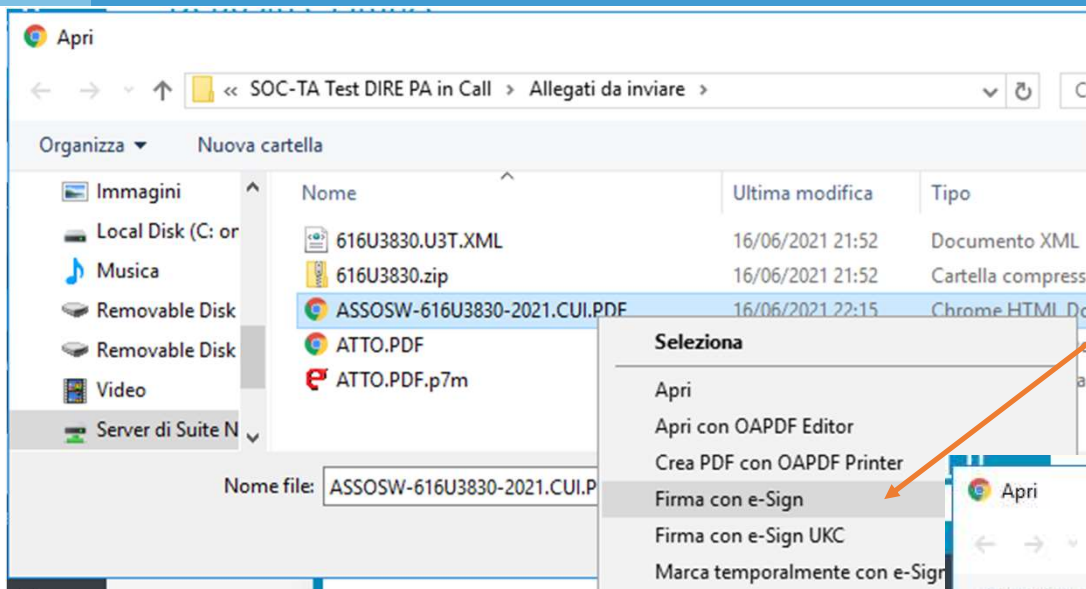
Apri

« SOC-TA Test DIRE PA in Call › Allegati da inviare ›

Organizza ▾ Nuova cartella

Immagini
Local Disk (C: or
Musica
Removable Disk
Removable Disk
Video
Server di Suite N

| Nome | Ultima modifica | Tipo |
|---|---|---|
| 616U3830.U3T.XML | 16/06/2021 21:52 | Documento XML |
| 616U3830.zip | 16/06/2021 21:52 | Cartella compress |
| ASSOSW-616U3830-2021.CUI.PDF | 16/06/2021 22:15 | Chrome HTML Do |
| ATTO.PDF | | |
| ATTO.PDF.p7m | | |

Nome file: ASSOSW-616U3830-2021.CUI.P

Seleziona
Apri
Apri con OAPDF Editor
Crea PDF con OAPDF Printer
Firma con e-Sign
Firma con e-Sign UKC
Marca temporalmente con e-Sign

Apri